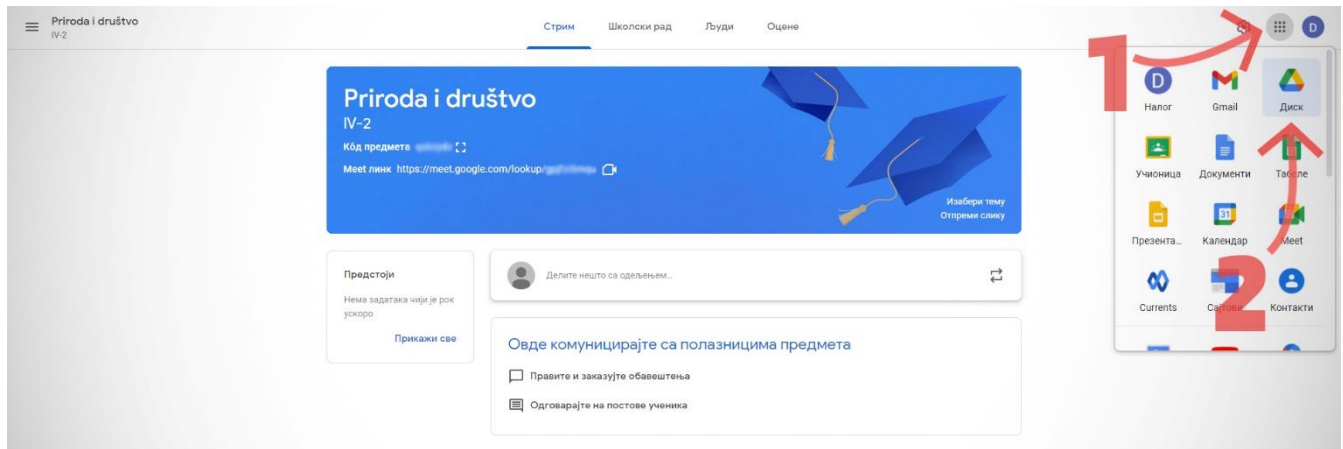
Priroda i društvo
IV-2

Стрим Школски рад Људи Оцене

D

Priroda i društvo
IV-2
Кôд предмета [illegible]
Meet линк https://meet.google.com/lookup/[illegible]

Изабери тему
Отпреми слику

Предстоји
Нема задатака чији је рок ускоро
Прикажи све

Делите нешто са одељењем...

Овде комуницирајте са полазницима предмета
Правите и заказујте обавештења
Одговарајте на постове ученика

1
2

Налог Gmail Диск
Учионица Документи Табеле
Презента... Календар Meet
Currents Са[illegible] Контакти